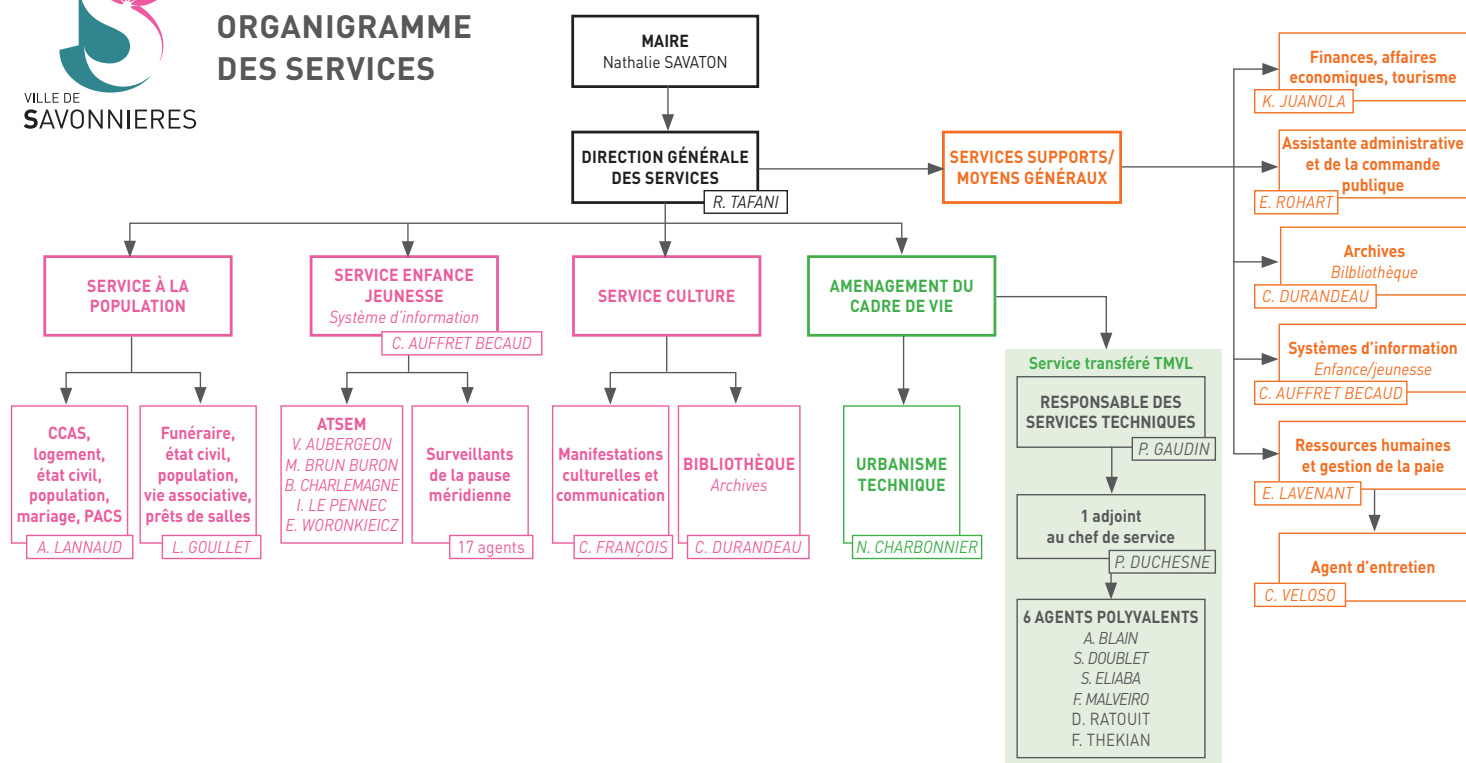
VILLE DE
SAVONNIERES

ORGANIGRAMME DES SERVICES

MAIRE
Nathalie SAVATON

DIRECTION GÉNÉRALE DES SERVICES
R. TAFANI

SERVICES SUPPORTS/ MOYENS GÉNÉRAUX

Finances, affaires economiques, tourisme
K. JUANOLA

Assistante administrative et de la commande publique
E. ROHART

Archives
Bilbliothèque
C. DURANDEAU

Systèmes d'information
Enfance/jeunesse
C. AUFFRET BECAUD

Ressources humaines et gestion de la paie
E. LAVENANT

Agent d'entretien
C. VELOSO

SERVICE À LA POPULATION

CCAS, logement, état civil, population, mariage, PACS
A. LANNAUD

Funéraire, état civil, population, vie associative, prêts de salles
L. GOULLET

SERVICE ENFANCE JEUNESSE
Système d'information
C. AUFFRET BECAUD

ATSEM
V. AUBERGEON
M. BRUN BURON
B. CHARLEMAGNE
I. LE PENNEC
E. WORONKIEICZ

Surveillants de la pause méridienne
17 agents

SERVICE CULTURE

Manifestations culturelles et communication
C. FRANÇOIS

BIBLIOTHÈQUE
Archives
C. DURANDEAU

AMENAGEMENT DU CADRE DE VIE

URBANISME TECHNIQUE
N. CHARBONNIER

Service transféré TMVL

RESPONSABLE DES SERVICES TECHNIQUES
P. GAUDIN

1 adjoint au chef de service
P. DUCHESNE

6 AGENTS POLYVALENTS
A. BLAIN
S. DOUBLET
S. ELIABA
F. MALVEIRO
D. RATOUIT
F. THEKIAN